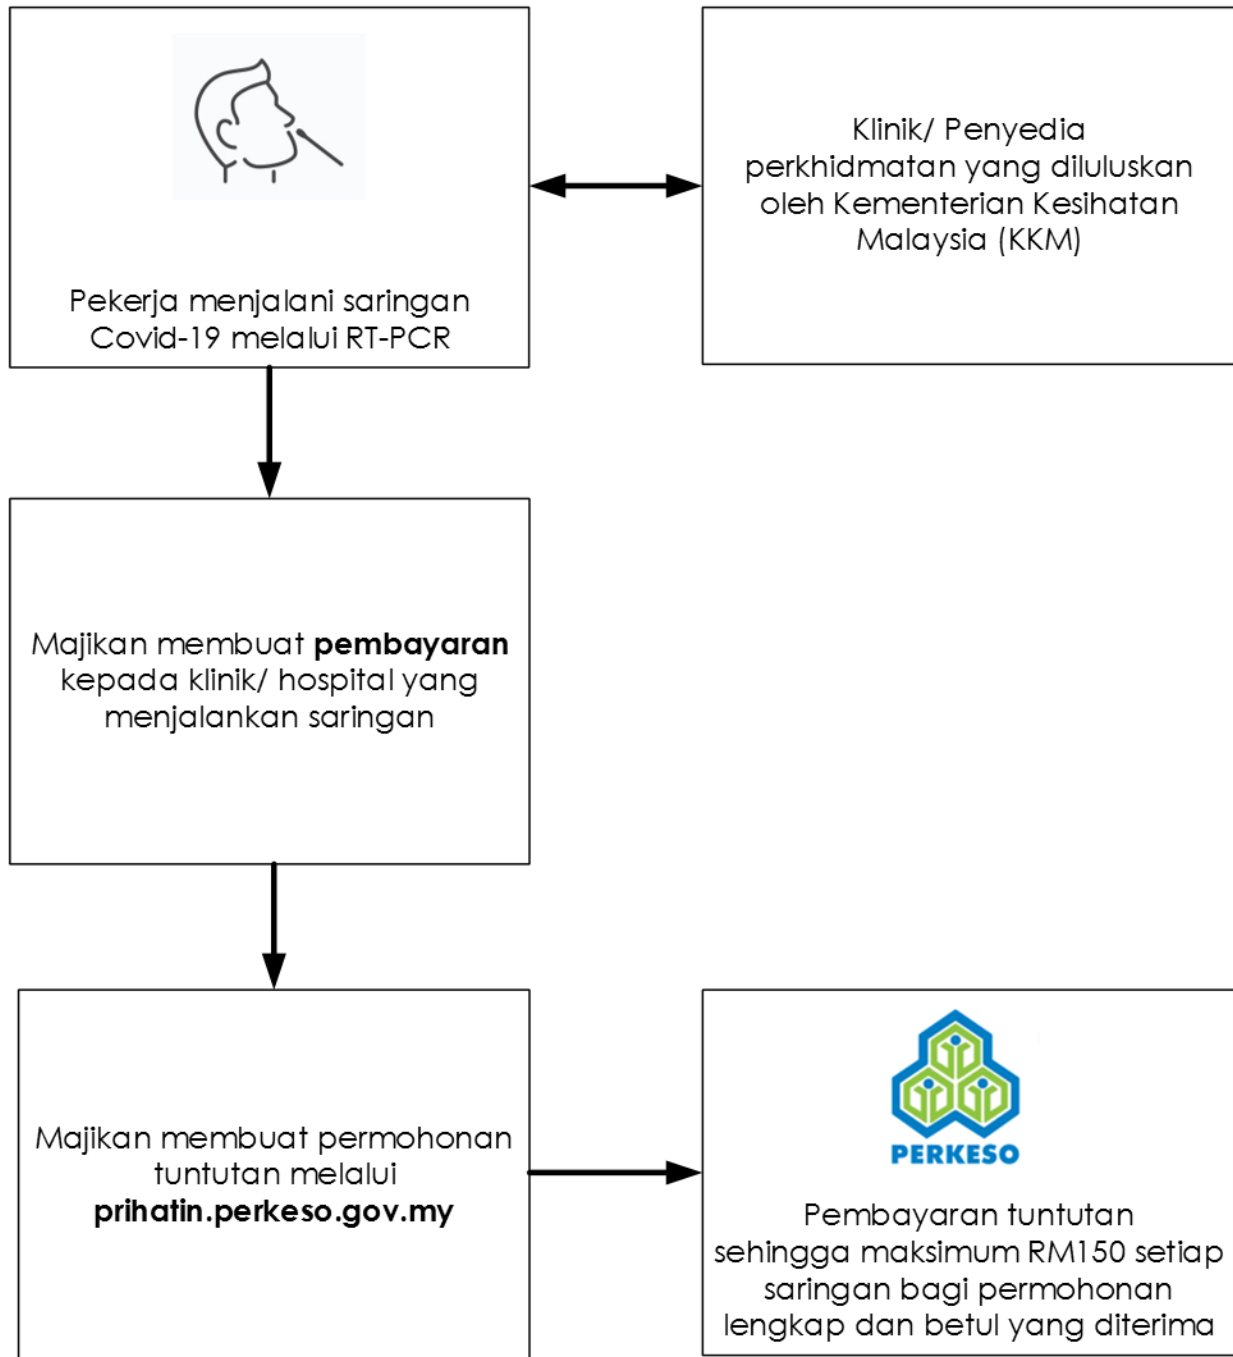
Pekerja menjalani saringan Covid-19 melalui RT-PCR

Klinik/ Penyedia perkhidmatan yang diluluskan oleh Kementerian Kesihatan Malaysia (KKM)

Majikan membuat **pembayaran** kepada klinik/ hospital yang menjalankan saringan

Majikan membuat permohonan tuntutan melalui **prihatin.perkeso.gov.my**

PERKESO

Pembayaran tuntutan sehingga maksimum RM150 setiap saringan bagi permohonan lengkap dan betul yang diterima